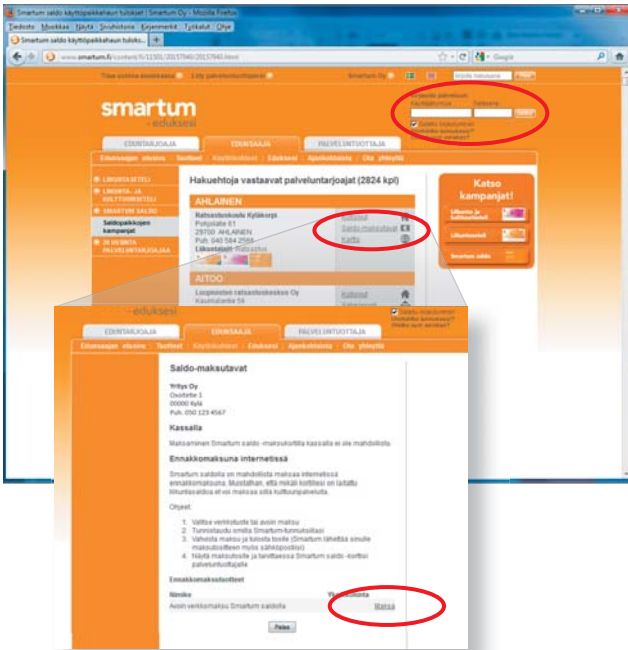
Smartum saldo käyttöpaikkahaun tulokset | Smartum Oy - Mozilla Firefox

Tiedosto Muokkaa Näytä Sivuhistoria Kirjanmerkit Työkalut Ohje

Smartum saldo käyttöpaikkahaun tuloks... +

www.smartum.fi/content/fi/11501/20157940/20157940.html

Google

smartum
-eduksesi

EDUNTARJOAJA EDUNSAAJA PALVELUNTUOTTAJA

Hakuehtoja vastaavat palveluntarjoajat (2824 kpl)

AHLAINEN

Ratsastuskoulu Kyläkorpi
Pohjolatie 61
29700 AHLAINEN
Puh. 040 584 2555
Liikuntalajit: Ratsastus

Kotisivut
Saldo-maksutavat
Kartta

AITOO

Luopioisten ratsastuskeskus Oy
Kaunialantie 56

Kotisivut

Katso kampanjat!

Smartum saldo

-eduksesi

EDUNTARJOAJA EDUNSAAJA PALVELUNTUOTTAJA

Saldo-maksutavat

Yritys Oy
Osoitetie 1
00000 Kylä
Puh. 050 123 4567

Kassalla

Maksaminen Smartum saldo -maksukortilla kassalla ei ole mahdollista.

Ennakkomaksuna internetissä

Smartum saldolla on mahdollista maksaa internetissä ennakkomaksuna. Muistathan, että mikäli korttiisi on ladattu liikuntasaldoa et voi maksaa sillä kulttuuripalveluita.

Ohjeet:

1. Valitse verkkotuote tai avoin maksu
2. Tunnistaudu omilla Smartum-tunnuksillasi
3. Vahvista maksu ja tulosta tosite (Smartum lähettää sinulle maksutositteen myös sähköpostiisi)
4. Näytä maksutosite ja tarvittaessa Smartum saldo -korttisi palveluntuottajalle

Ennakkomaksutuotteet

Nimike
Avoin verkkomaksu Smartum saldolla

Maksa

Palaa